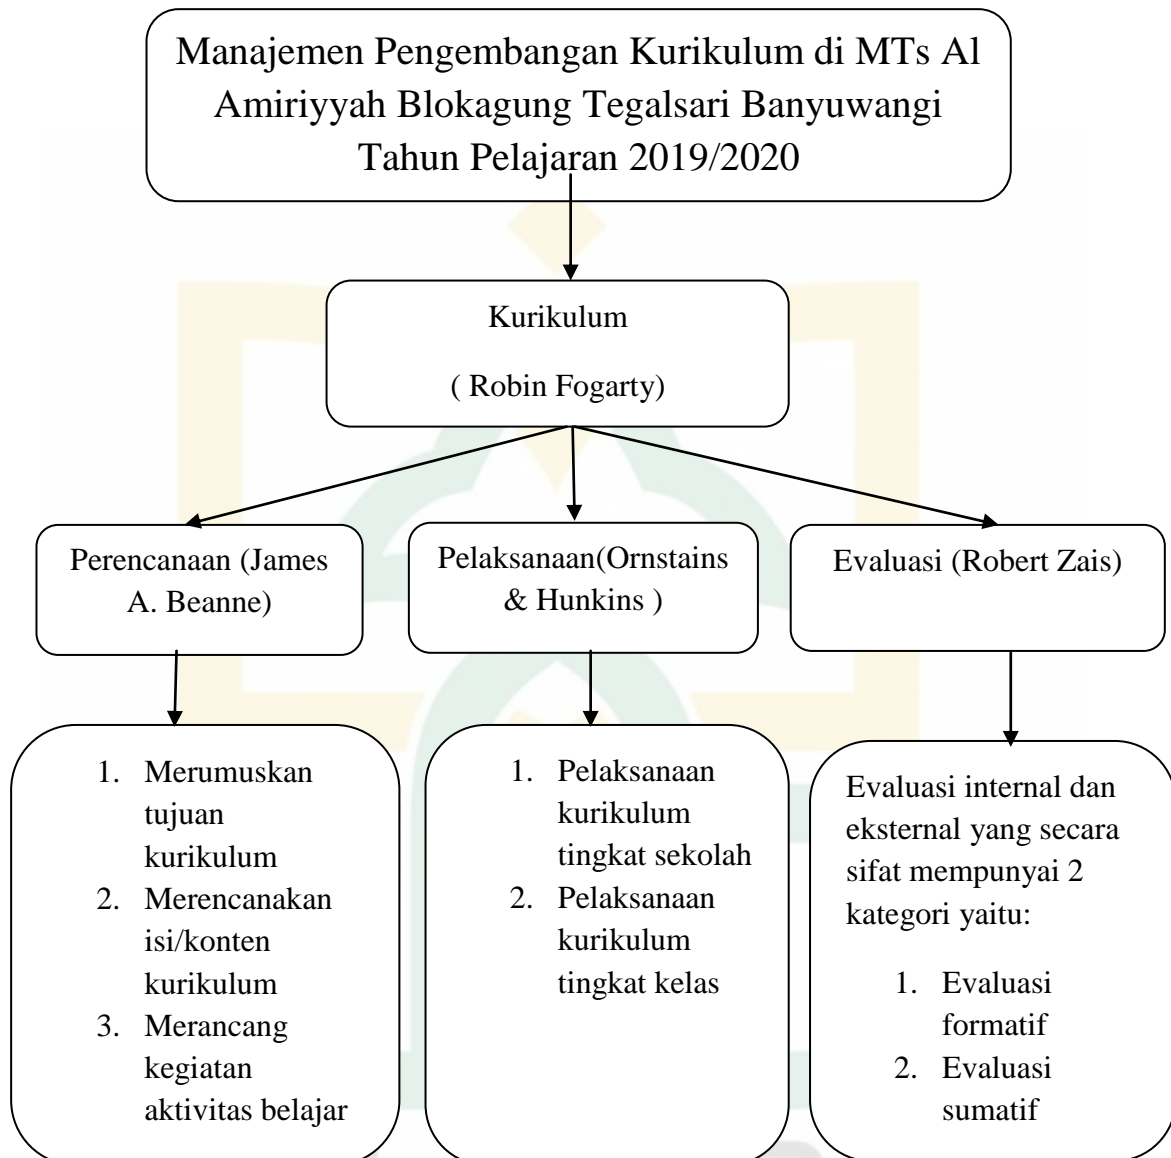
Manajemen Pengembangan Kurikulum di MTs Al Amiriyyah Blokagung Tegalsari Banyuwangi Tahun Pelajaran 2019/2020

Kurikulum

( Robin Fogarty)

Perencanaan (James A. Beanne)

Pelaksanaan(Ornstains & Hunkins )

Evaluasi (Robert Zais)

1. Merumuskan tujuan kurikulum
2. Merencanakan isi/konten kurikulum
3. Merancang kegiatan aktivitas belajar

1. Pelaksanaan kurikulum tingkat sekolah
2. Pelaksanaan kurikulum tingkat kelas

Evaluasi internal dan eksternal yang secara sifat mempunyai 2 kategori yaitu:

1. Evaluasi formatif
2. Evaluasi sumatif